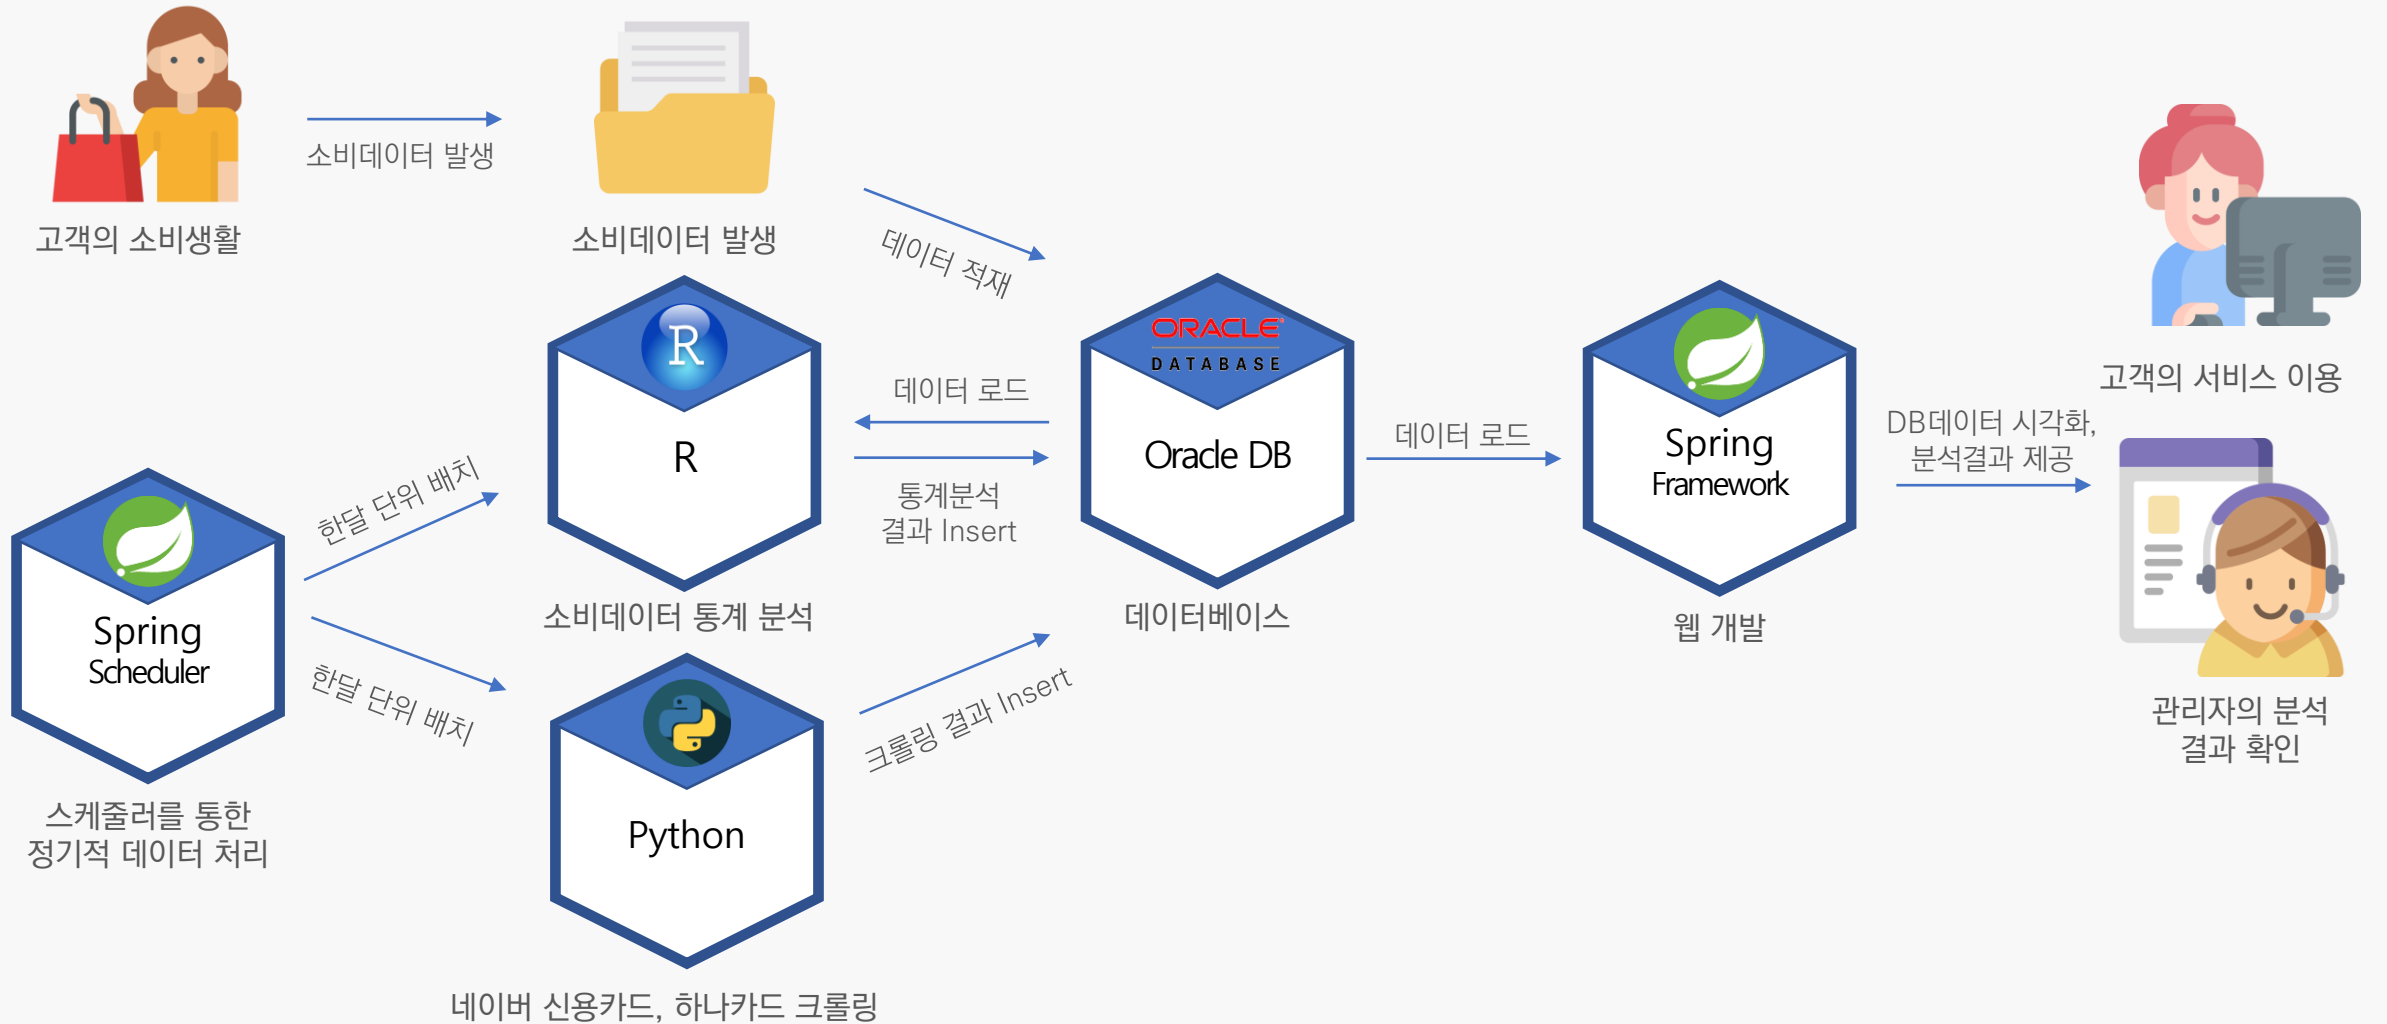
고객의 소비생활

소비데이터 발생

소비데이터 발생

데이터 적재

고객의 서비스 이용

R

R

데이터 로드

통계분석 결과 Insert

ORACLE DATABASE

Oracle DB

데이터 로드

Spring Framework

DB데이터 시각화, 분석결과 제공

소비데이터 통계 분석

데이터베이스

웹 개발

관리자의 분석 결과 확인

한달 단위 배치

Spring Scheduler

한달 단위 배치

스케줄러를 통한 정기적 데이터 처리

Python

크롤링 결과 Insert

네이버 신용카드, 하나카드 크롤링